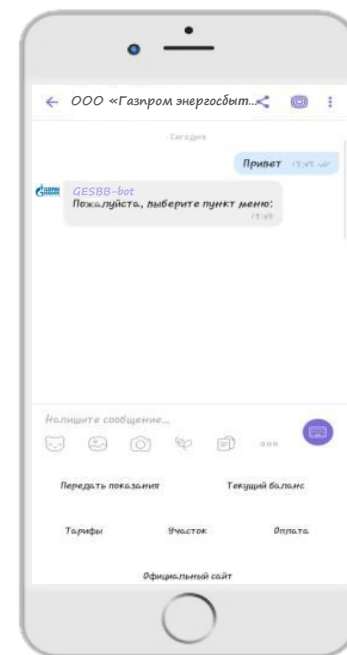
ООО «Газпром энергосбыт...

Сегодня

Привет 15:45

GESBB-bot
Пожалуйста, выберите пункт меню:
15:45

Напишите сообщение...

Передать показания

Текущий баланс

Тарифы

Участок

Оплата

Официальный сайт